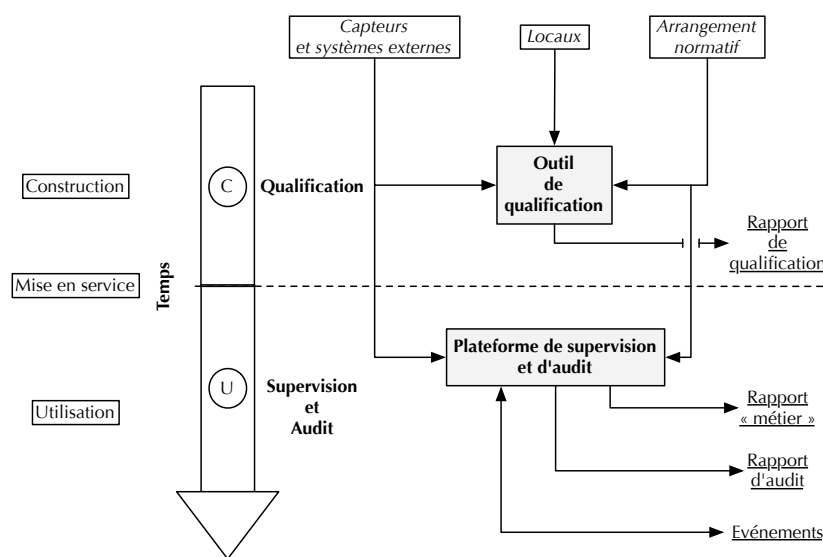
Capteurs et systèmes externes

Locaux

Arrangement normatif

Construction

C

Qualification

Outil de qualification

Rapport de qualification

Temps

Mise en service

Plateforme de supervision et d'audit

Utilisation

U

Supervision et Audit

Rapport « métier »

Rapport d'audit

Evénements